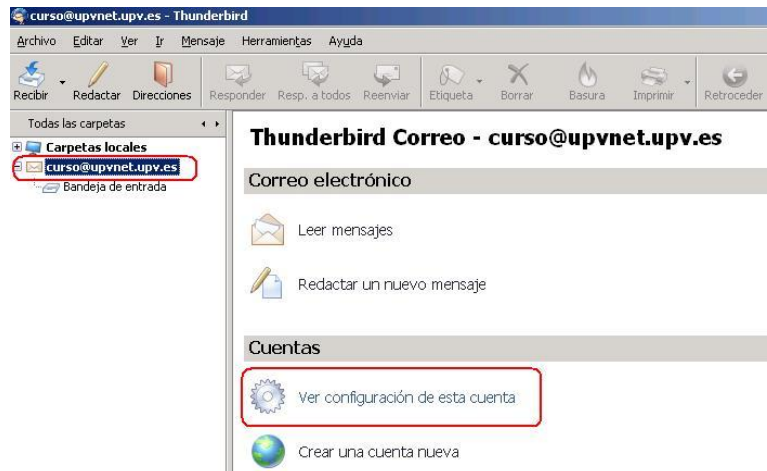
curso@upvnet.upv.es - Thunderbird

Archivo Editar Ver Ir Mensaje Herramientas Ayuda

Recibir Redactar Direcciones Responder Resp. a todos Reenviar Etiqueta Borrar Basura Imprimir Retroceder

Todas las carpetas

Carpetas locales
curso@upvnet.upv.es
Bandeja de entrada

Thunderbird Correo - curso@upvnet.upv.es

Correo electrónico

Leer mensajes

Redactar un nuevo mensaje

Cuentas

Ver configuración de esta cuenta

Crear una cuenta nueva